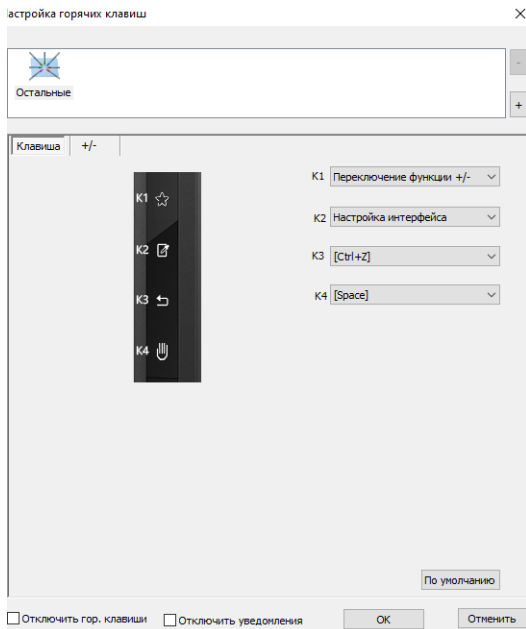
астройка горячих клавиш

×

Остальные

-

+

Клавиша

+/-

K1

K2

K3

K4

K1 Переключение функции +/-

K2 Настройка интерфейса

K3 [Ctrl+Z]

K4 [Space]

По умолчанию

Отключить гор. клавиши

Отключить уведомления

OK

Отменить